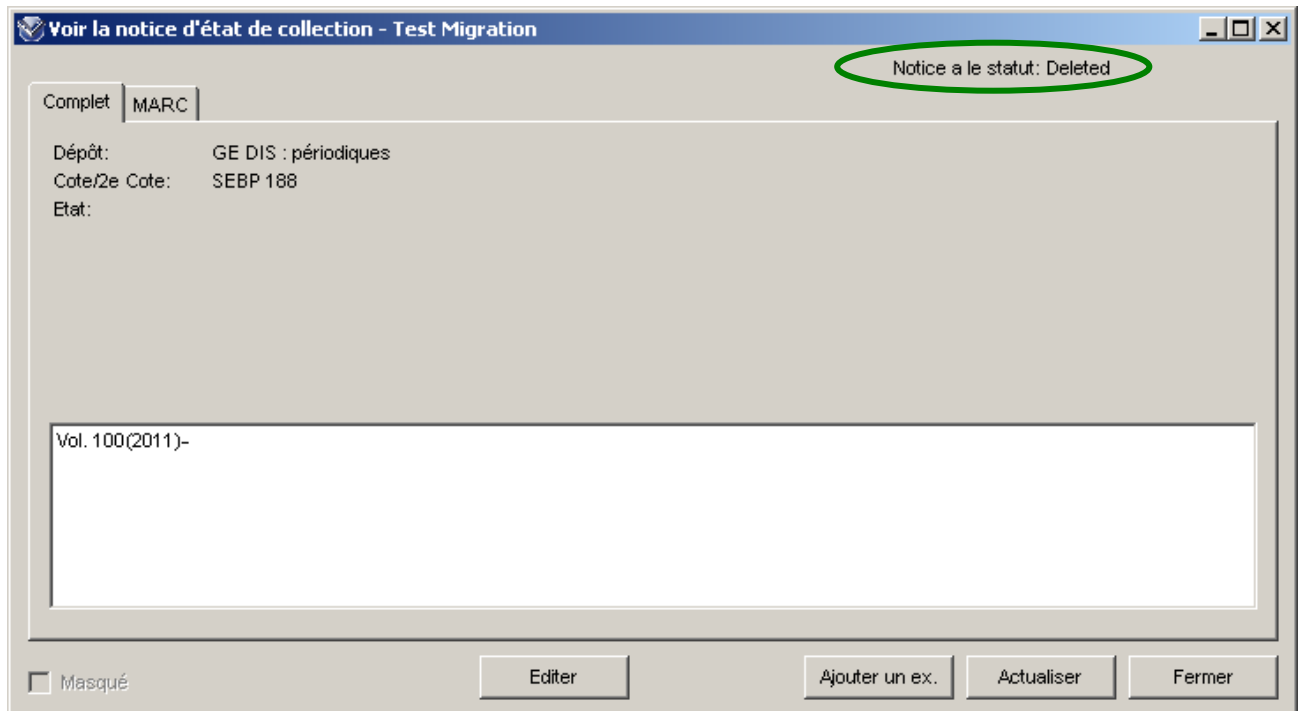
Voir la notice d'état de collection - Test Migration

Notice a le statut: Deleted

Complet | MARC

Dépôt: GE DIS : périodiques
Cote/2e Cote: SEBP 188
Etat:

Vol. 100(2011)-

Masqué

Editer

Ajouter un ex.

Actualiser

Fermer